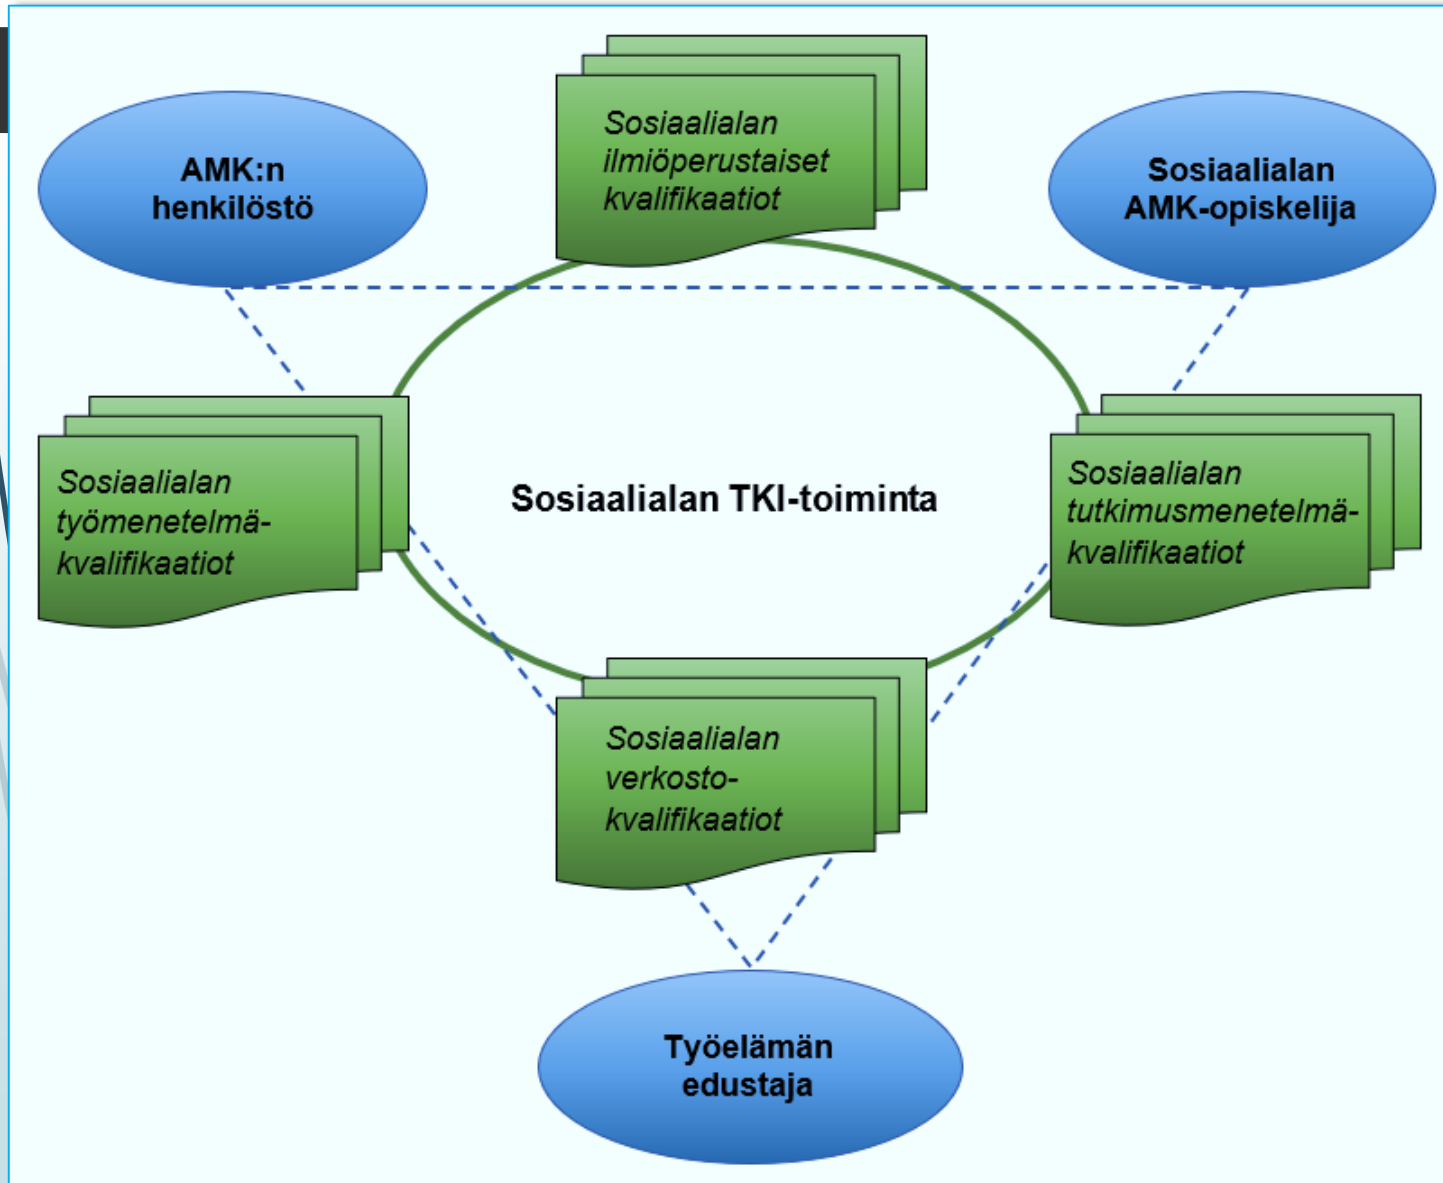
Sosiaalialan ilmiöperustaiset kvalifikaatiot

AMK:n henkilöstö

Sosiaalialan AMK-opiskelija

Sosiaalialan työmenetelmä-kvalifikaatiot

Sosiaalialan TKI-toiminta

Sosiaalialan tutkimusmenetelmä-kvalifikaatiot

Sosiaalialan verkosto-kvalifikaatiot

Työelämän edustaja